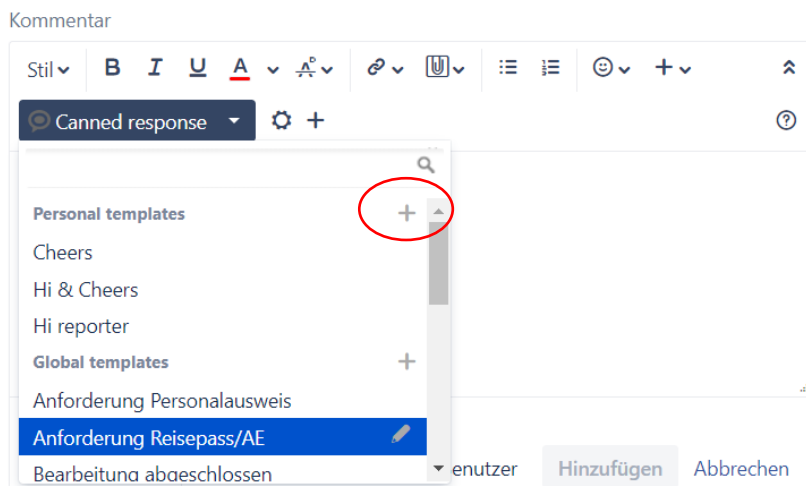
Kommentar

Stil B I U A

Canned response

Personal templates +

Cheers

Hi & Cheers

Hi reporter

Global templates +

Anforderung Personalausweis

Anforderung Reisepass/AE

Bearbeitung abgeschlossen

enutzer Hinzufügen Abbrechen